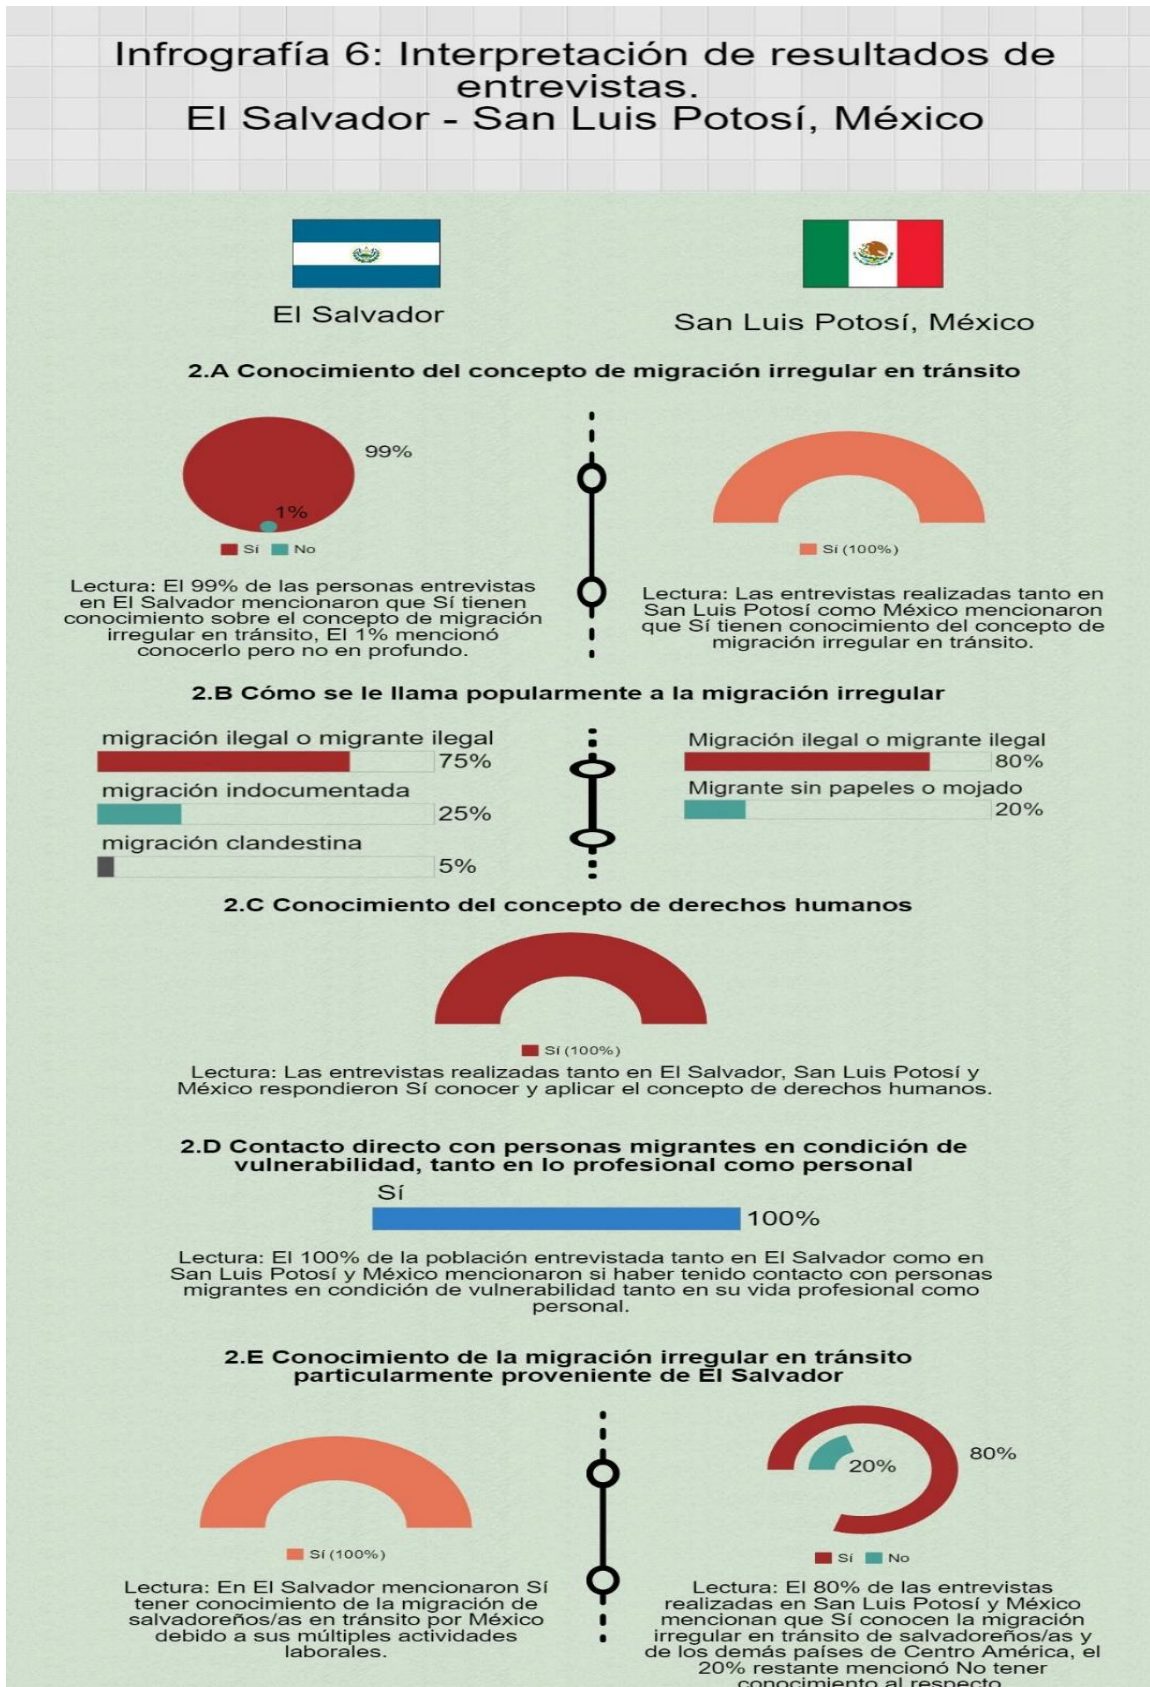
Infrografía 6: Interpretación de resultados de entrevistas.
El Salvador - San Luis Potosí, México

El Salvador

San Luis Potosí, México

2.A Conocimiento del concepto de migración irregular en tránsito

99%

1%

Sí No

Sí (100%)

Lectura: El 99% de las personas entrevistas en El Salvador mencionaron que Sí tienen conocimiento sobre el concepto de migración irregular en tránsito, El 1% mencionó conocerlo pero no en profundo.

Lectura: Las entrevistas realizadas tanto en San Luis Potosí como México mencionaron que Sí tienen conocimiento del concepto de migración irregular en tránsito.

2.B Cómo se le llama popularmente a la migración irregular

migración ilegal o migrante ilegal 75%
migración indocumentada 25%
migración clandestina 5%

Migración ilegal o migrante ilegal 80%
Migrante sin papeles o mojado 20%

2.C Conocimiento del concepto de derechos humanos

Sí (100%)

Lectura: Las entrevistas realizadas tanto en El Salvador, San Luis Potosí y México respondieron Sí conocer y aplicar el concepto de derechos humanos.

2.D Contacto directo con personas migrantes en condición de vulnerabilidad, tanto en lo profesional como personal

Sí
100%

Lectura: El 100% de la población entrevistada tanto en El Salvador como en San Luis Potosí y México mencionaron si haber tenido contacto con personas migrantes en condición de vulnerabilidad tanto en su vida profesional como personal.

2.E Conocimiento de la migración irregular en tránsito particularmente proveniente de El Salvador

Sí (100%)

20%
80%

Sí No

Lectura: En El Salvador mencionaron Sí tener conocimiento de la migración de salvadoreños/as en tránsito por México debido a sus múltiples actividades laborales.

Lectura: El 80% de las entrevistas realizadas en San Luis Potosí y México mencionan que Sí conocen la migración irregular en tránsito de salvadoreños/as y de los demás países de Centro América, el 20% restante mencionó No tener conocimiento al respecto